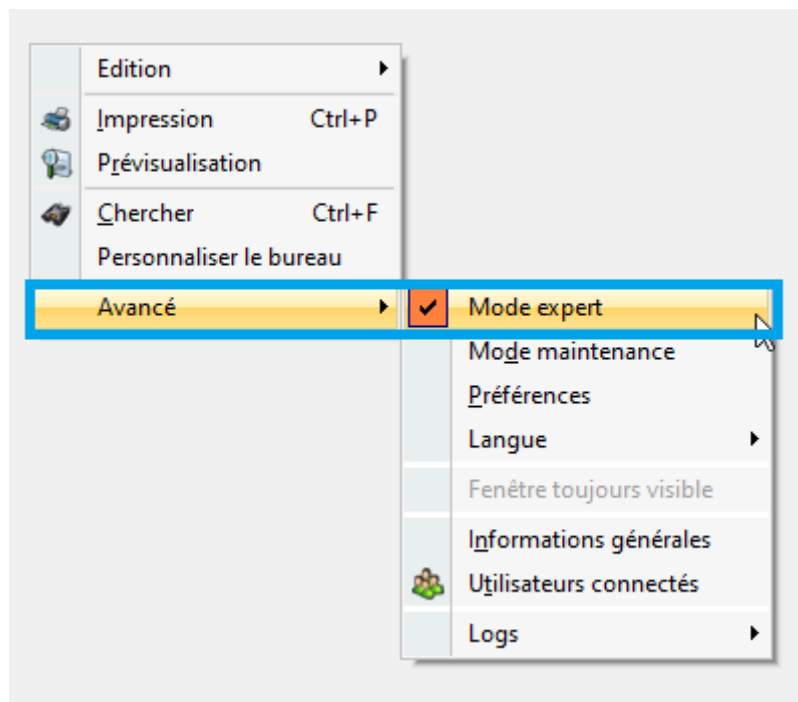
Edition

Impression Ctrl+P
Prévisualisation

Chercher Ctrl+F
Personnaliser le bureau
Avancé

Mode expert
Mode maintenance
Préférences
Langue

Fenêtre toujours visible

Informations générales
Utilisateurs connectés

Logs